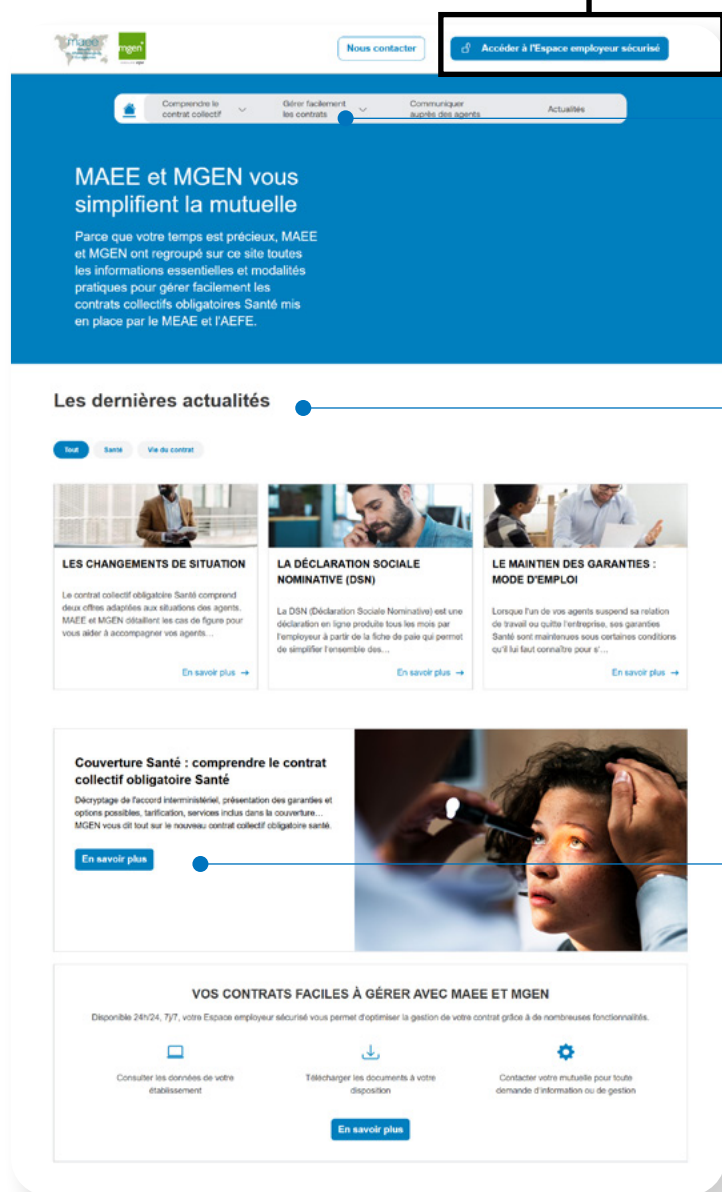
maee mgen

Nous contacter

Accéder à l'Espace employeur sécurisé

Comprendre le contrat collectif

Gérer facilement les contrats

Communiquer auprès des agents

Actualités

MAEE et MGEN vous simplifient la mutuelle

Parce que votre temps est précieux, MAEE et MGEN ont regroupé sur ce site toutes les informations essentielles et modalités pratiques pour gérer facilement les contrats collectifs obligatoires Santé mis en place par le MEAE et l'AEFE.

Les dernières actualités

Tout

Santé

Vie du contrat

LES CHANGEMENTS DE SITUATION

Le contrat collectif obligatoire Santé comprend deux offres adaptées aux situations des agents. MAEE et MGEN détaillent les cas de figure pour vous aider à accompagner vos agents...

En savoir plus →

LA DÉCLARATION SOCIALE NOMINATIVE (DSN)

La DSN (Déclaration Sociale Nominative) est une déclaration en ligne produite tous les mois par l'employeur à partir de la fiche de paie qui permet de simplifier l'ensemble des...

En savoir plus →

LE MAINTIEN DES GARANTIES : MODE D'EMPLOI

Lorsque l'un de vos agents suspend sa relation de travail ou quitte l'entreprise, ses garanties Santé sont maintenues sous certaines conditions qu'il lui faut connaître pour s'...

En savoir plus →

Couverture Santé : comprendre le contrat collectif obligatoire Santé

Décryptage de l'accord interministériel, présentation des garanties et options possibles, tarification, services inclus dans la couverture… MGEN vous dit tout sur le nouveau contrat collectif obligatoire santé.

En savoir plus

VOS CONTRATS FACILES À GÉRER AVEC MAEE ET MGEN

Disponible 24h/24, 7j/7, votre Espace employeur sécurisé vous permet d'optimiser la gestion de votre contrat grâce à de nombreuses fonctionnalités.

Consulter les données de votre établissement

Télécharger les documents à votre disposition

Contacter votre mutuelle pour toute demande d'information ou de gestion

En savoir plus